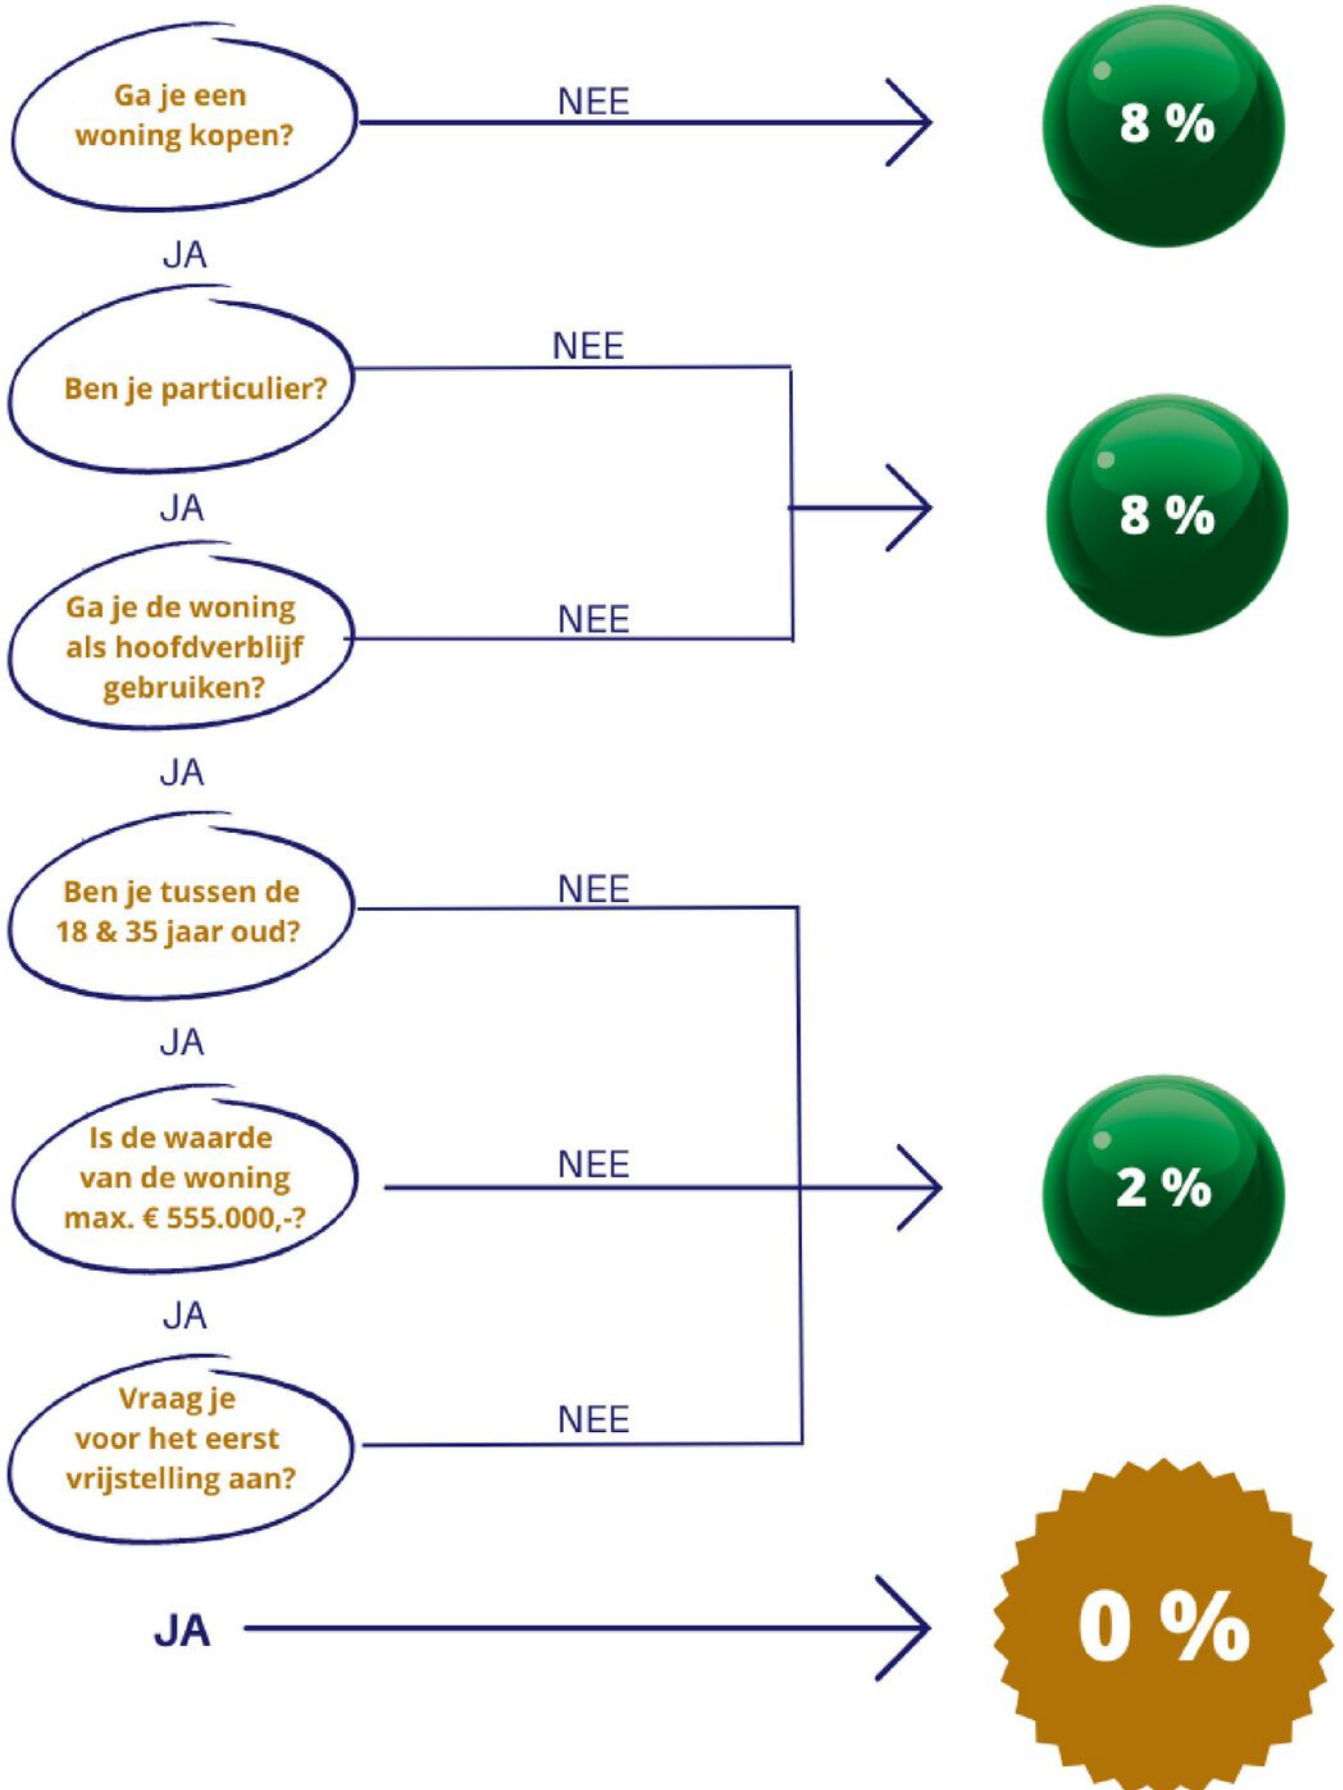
Ga je een woning kopen?

NEE

8 %

JA

Ben je particulier?

NEE

8 %

JA

Ga je de woning als hoofdverblijf gebruiken?

NEE

JA

Ben je tussen de 18 & 35 jaar oud?

NEE

JA

Is de waarde van de woning max. € 555.000,-?

NEE

2 %

JA

Vraag je voor het eerst vrijstelling aan?

NEE

JA

0 %